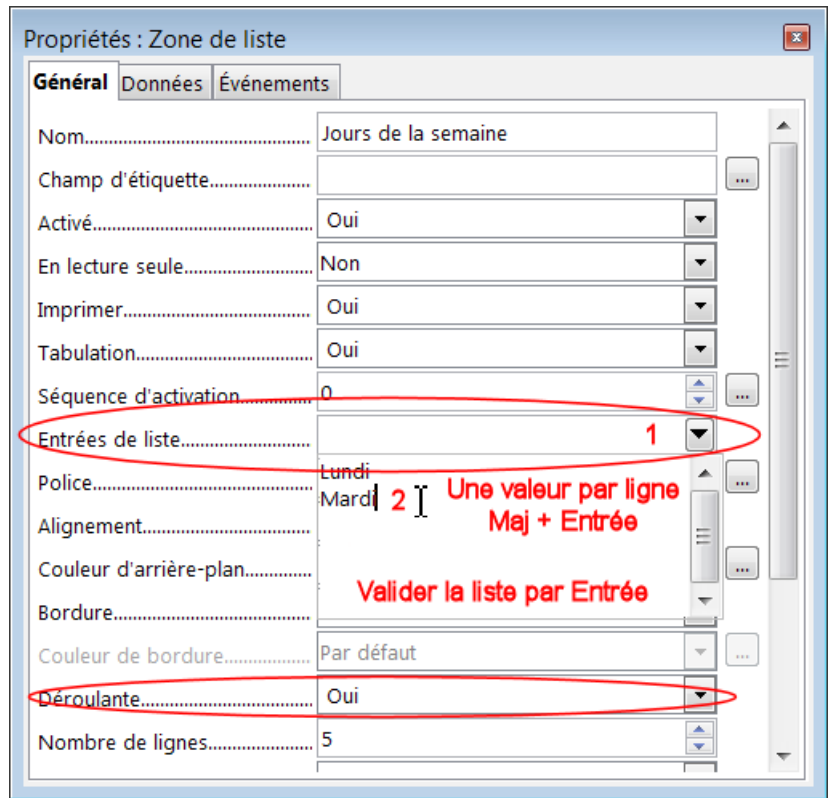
Propriétés : Zone de liste

Général | Données | Événements

Nom........................................ Jours de la semaine

Champ d'étiquette........................ ...

Activé........................................ Oui

En lecture seule........................ Non

Imprimer.................................... Oui

Tabulation.................................. Oui

Séquence d'activation................ 0 ...

Entrées de liste.......................... 1

Lundi
Mardi 2

Une valeur par ligne
Maj + Entrée

Valider la liste par Entrée

Police.......................................... ...

Alignement..................................

Couleur d'arrière-plan................ ...

Bordure........................................

Couleur de bordure..................... Par défaut ...

Déroulante.................................. Oui

Nombre de lignes........................ 5